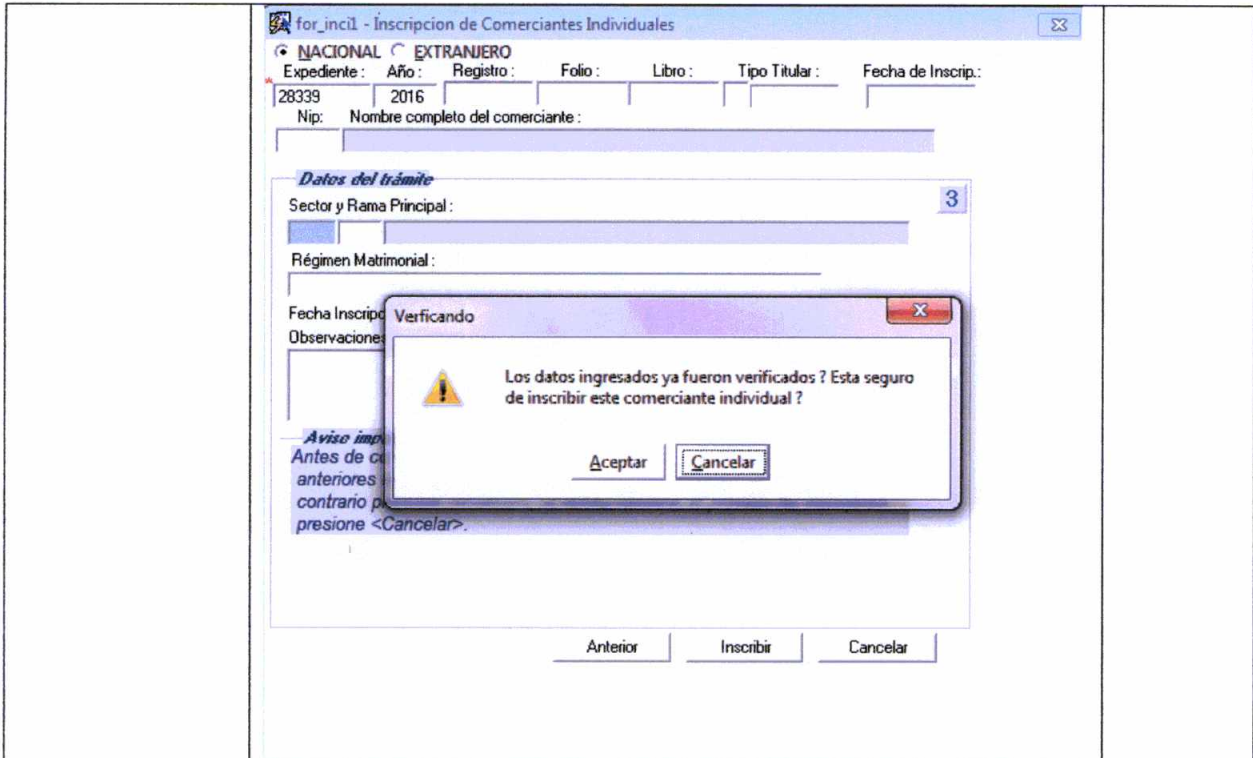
for_inci1 - Inscripcion de Comerciantes Individuales

NACIONAL EXTRANJERO

Expediente : Año : Registro : Folio : Libro : Tipo Titular : Fecha de Inscrip.:

28339 2016

Nip: Nombre completo del comerciante :

Datos del trámite

3

Sector y Rama Principal :

Régimen Matrimonial :

Fecha Inscripc

Observaciones

Aviso imp

Antes de c

anteriores

contrario p

presione <Cancelar>.

Verficando

Los datos ingresados ya fueron verificados ? Esta seguro de inscribir este comerciante individual ?

Aceptar Cancelar

Anterior Inscribir Cancelar